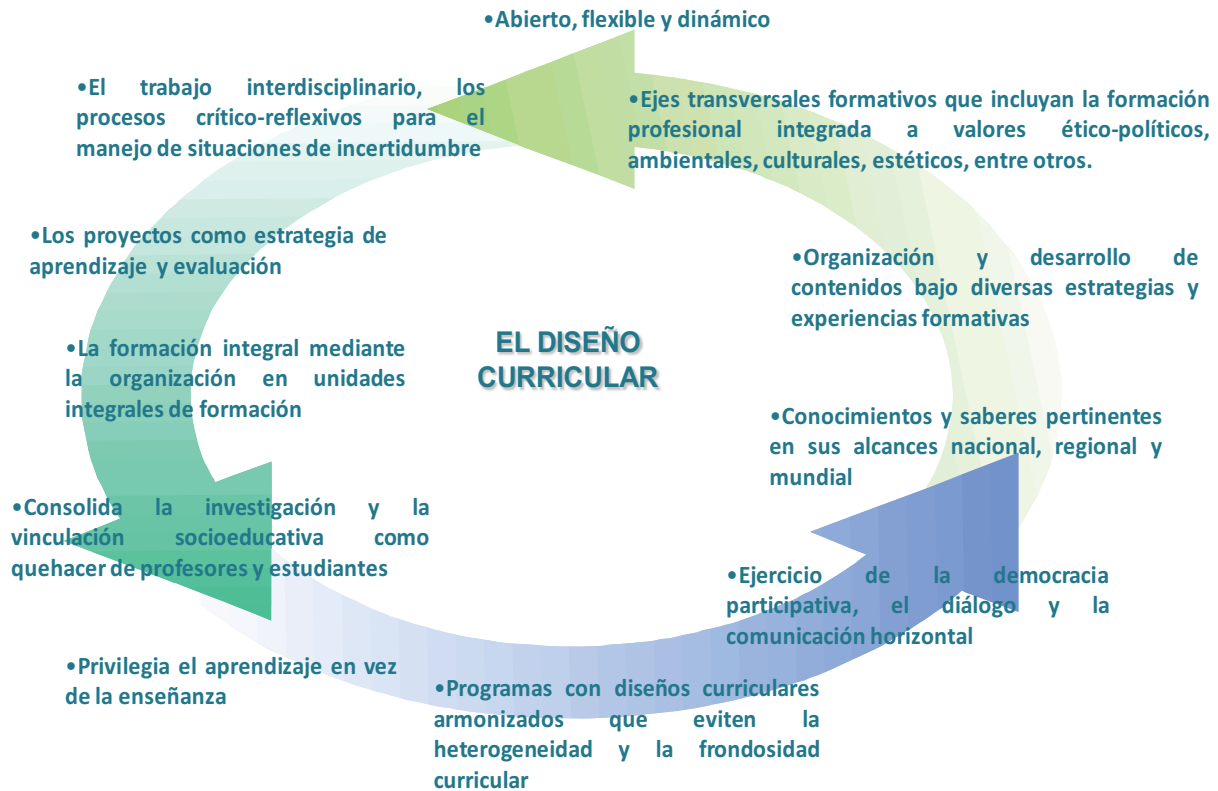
•Abierto, flexible y dinámico

•Ejes transversales formativos que incluyan la formación profesional integrada a valores ético-políticos, ambientales, culturales, estéticos, entre otros.

•Organización y desarrollo de contenidos bajo diversas estrategias y experiencias formativas

•Conocimientos y saberes pertinentes en sus alcances nacional, regional y mundial

•Ejercicio de la democracia participativa, el diálogo y la comunicación horizontal

•Programas con diseños curriculares armonizados que eviten la heterogeneidad y la frondosidad curricular

•Privilegia el aprendizaje en vez de la enseñanza

•Consolida la investigación y la vinculación socioeducativa como quehacer de profesores y estudiantes

•La formación integral mediante la organización en unidades integrales de formación

•Los proyectos como estrategia de aprendizaje y evaluación

•El trabajo interdisciplinario, los procesos crítico-reflexivos para el manejo de situaciones de incertidumbre

EL DISEÑO CURRICULAR